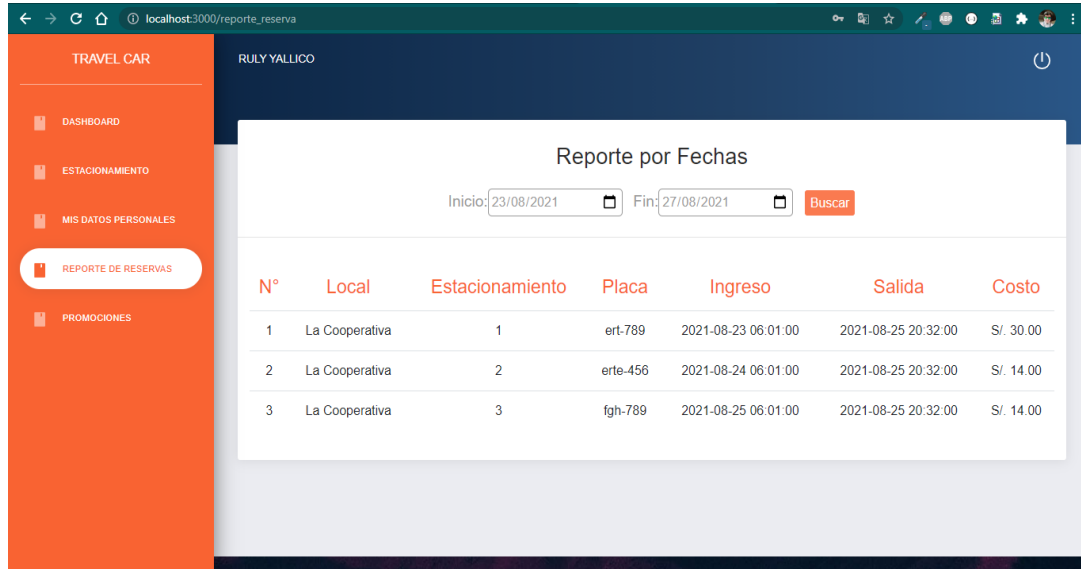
localhost:3000/reporte_reserva

TRAVEL CAR

DASHBOARD

ESTACIONAMIENTO

MIS DATOS PERSONALES

REPORTE DE RESERVAS

PROMOCIONES

RULY YALLICO

Reporte por Fechas

Inicio: 23/08/2021 Fin: 27/08/2021 Buscar

| N° | Local | Estacionamiento | Placa | Ingreso | Salida | Costo |
|---|---|---|---|---|---|---|
| 1 | La Cooperativa | 1 | ert-789 | 2021-08-23 06:01:00 | 2021-08-25 20:32:00 | S/. 30.00 |
| 2 | La Cooperativa | 2 | erte-456 | 2021-08-24 06:01:00 | 2021-08-25 20:32:00 | S/. 14.00 |
| 3 | La Cooperativa | 3 | fgh-789 | 2021-08-25 06:01:00 | 2021-08-25 20:32:00 | S/. 14.00 |